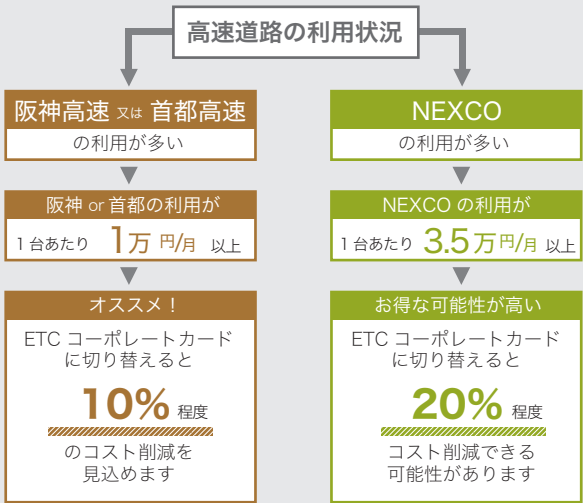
高速道路の利用状況

阪神高速 又は 首都高速
の利用が多い

阪神 or 首都の利用が
1台あたり 1万 円/月 以上

オススメ！
ETC コーポレートカード
に切り替えると
10% 程度
のコスト削減を
見込めます

NEXCO
の利用が多い

NEXCO の利用が
1台あたり 3.5万 円/月 以上

お得な可能性が高い
ETC コーポレートカード
に切り替えると
20% 程度
コスト削減できる
可能性があります